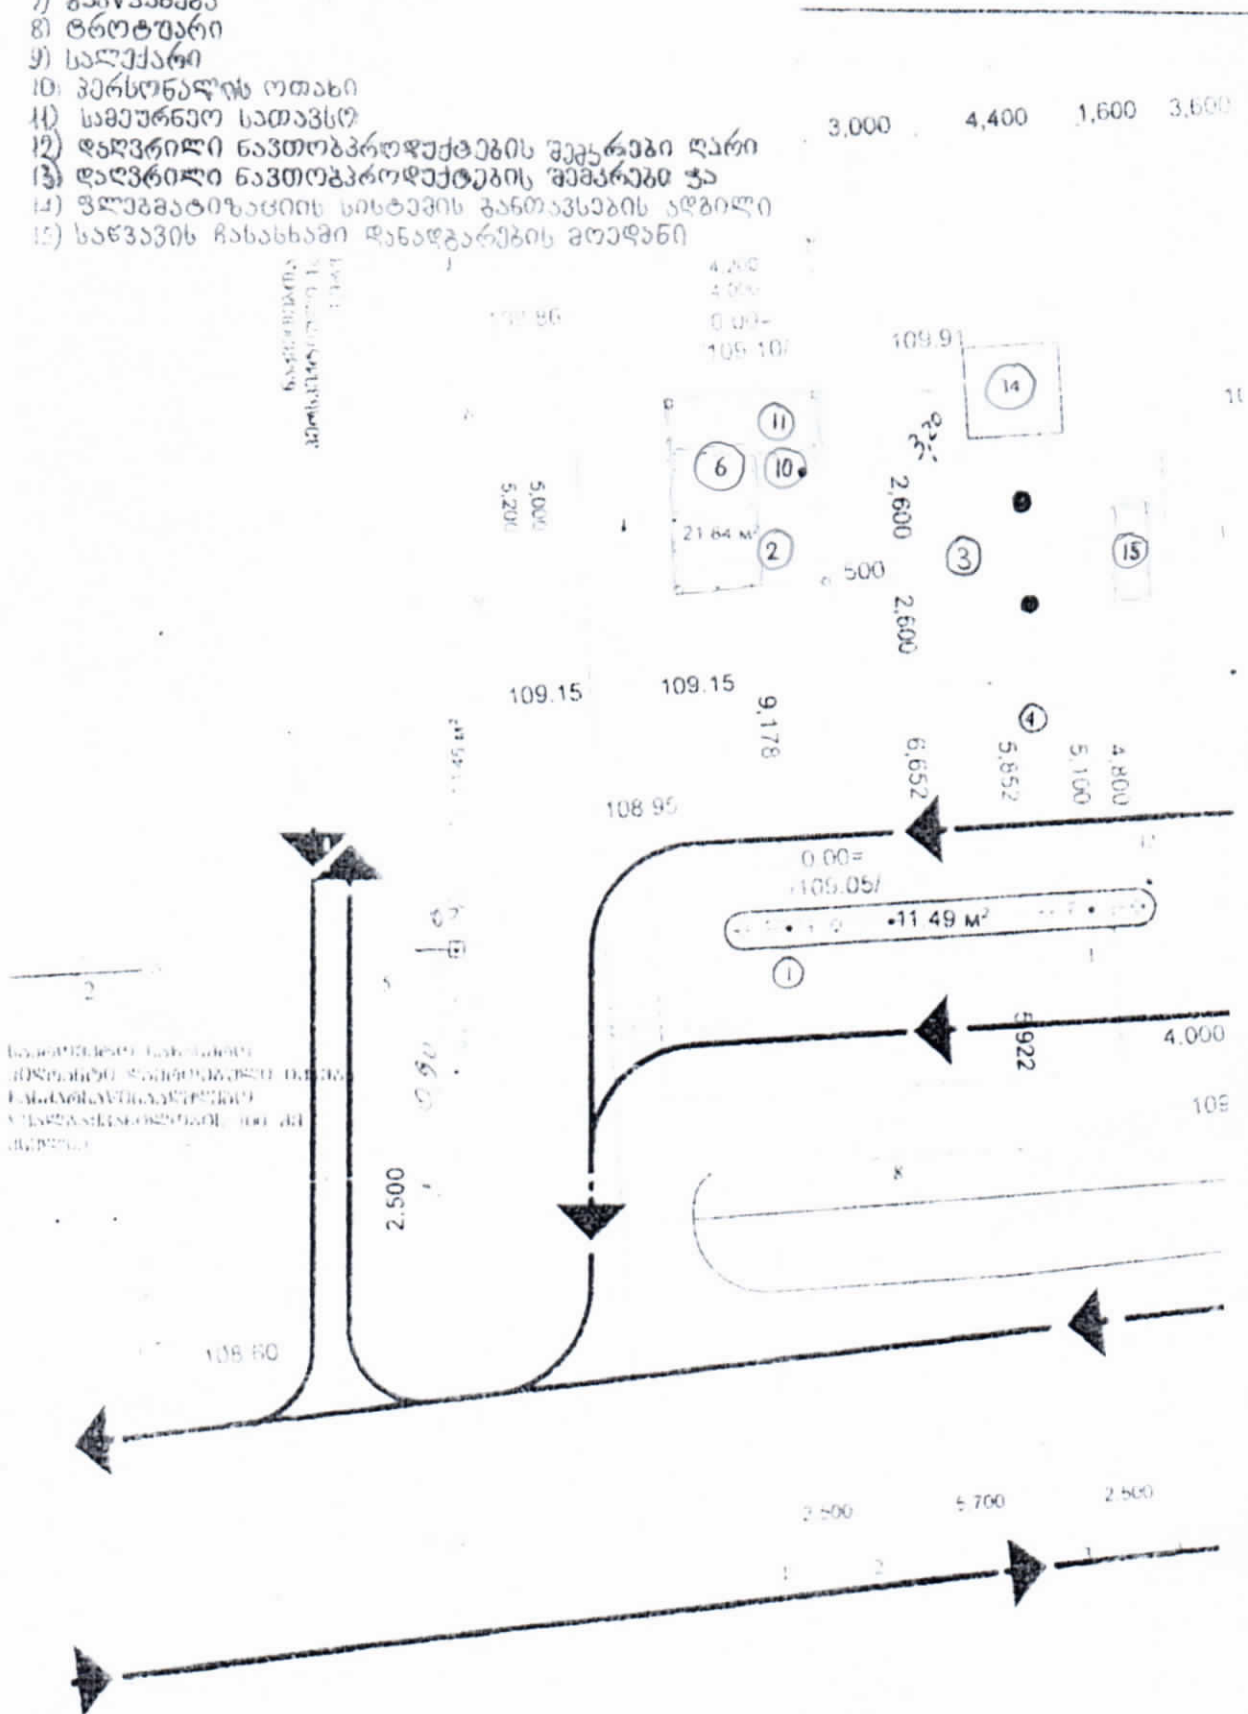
7) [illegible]
8) ტროტუარი
9) სალექარი
10) პერსონალის ოთახი
11) სამეურნეო სათავსო
12) დაღვრილი ნავთობპროდუქტების შემკრები ღარი
13) დაღვრილი ნავთობპროდუქტების შემკრები ჭა
14) ელექტროფიკაციის სისტემის განთავსების ადგილი
15) საწვავის ჩასასხამი დანადგარების მოედანი

3,000 4,400 1,600 3,600

4.200
4.000
0.00=
109.10

109.86

109.91

14
11
6
10
2
3
15
4
1

21.84 м²

5.000
5.200

2,600
500
2,600

109.15 109.15
9,178
6,652
5,652
5,100
4,800

108.95

0.00=
105.05

11.49 м²

5922
4,000

2

2.500

108.60

109

2.500 5.700 2.500